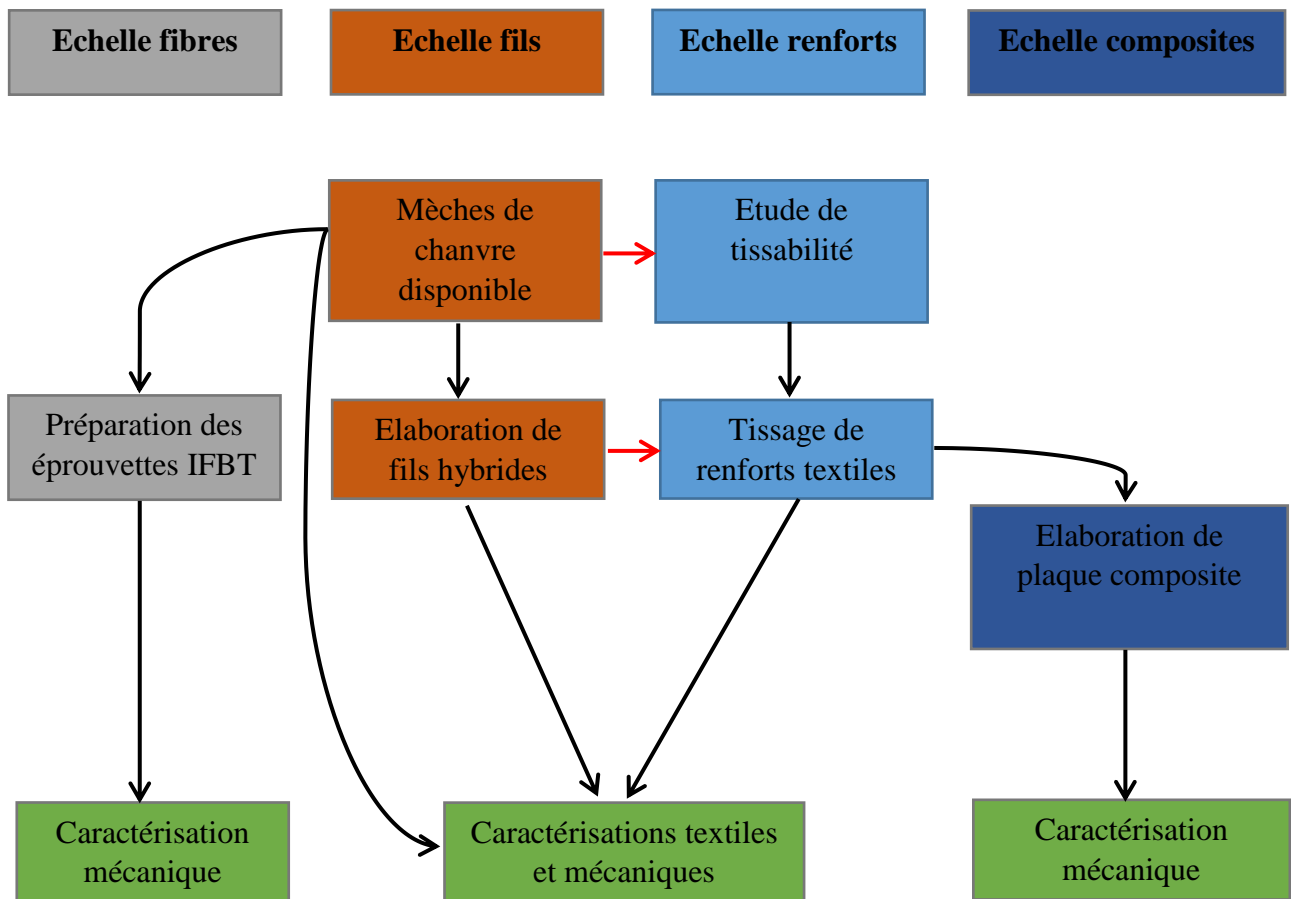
Echelle fibres

Echelle fils

Echelle renforts

Echelle composites

Mèches de chanvre disponible

Etude de tissabilité

Préparation des éprouvettes IFBT

Elaboration de fils hybrides

Tissage de renforts textiles

Elaboration de plaque composite

Caractérisation mécanique

Caractérisations textiles et mécaniques

Caractérisation mécanique